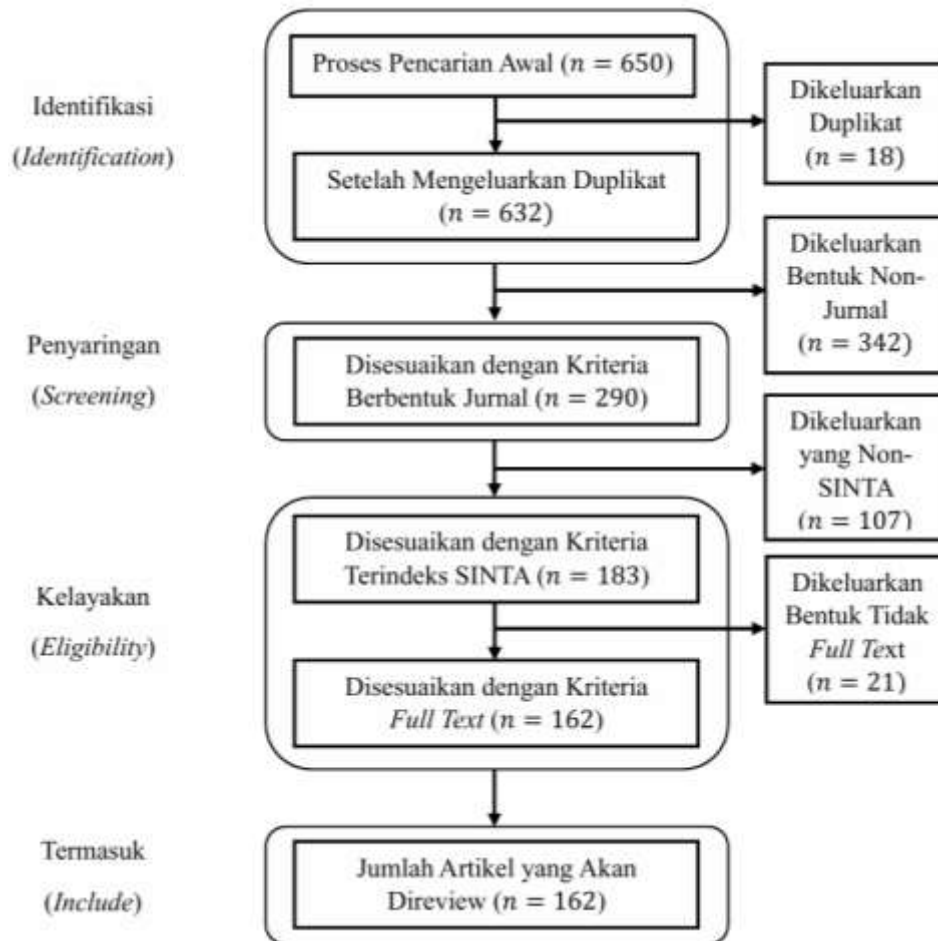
Identifikasi
(*Identification*)

Proses Pencarian Awal ($n = 650$)

Dikeluarkan Duplikat ($n = 18$)

Setelah Mengeluarkan Duplikat ($n = 632$)

Dikeluarkan Bentuk Non-Jurnal ($n = 342$)

Penyaringan
(*Screening*)

Disesuaikan dengan Kriteria Berbentuk Jurnal ($n = 290$)

Dikeluarkan yang Non-SINTA ($n = 107$)

Kelayakan
(*Eligibility*)

Disesuaikan dengan Kriteria Terindeks SINTA ($n = 183$)

Dikeluarkan Bentuk Tidak *Full Text* ($n = 21$)

Disesuaikan dengan Kriteria *Full Text* ($n = 162$)

Termasuk
(*Include*)

Jumlah Artikel yang Akan Direview ($n = 162$)